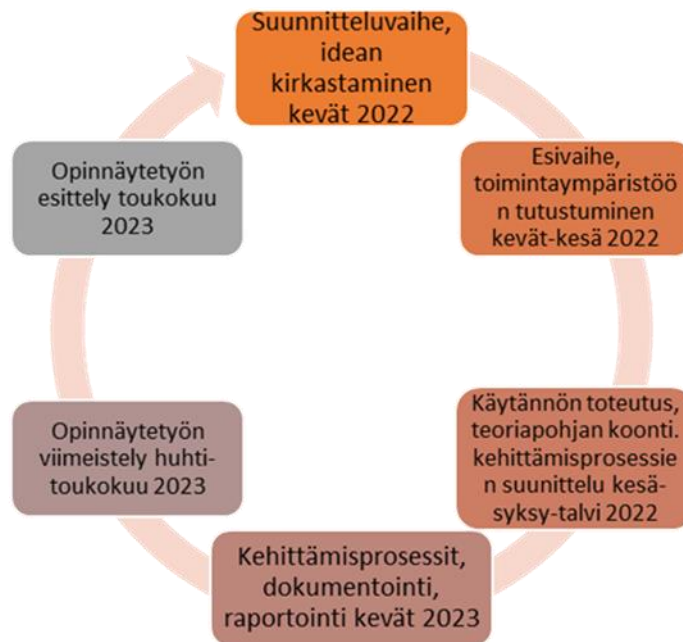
Suunnitteluvaihe, idean kirkastaminen kevät 2022

Esivaihe, toimintaympäristöön tutustuminen kevät-kesä 2022

Käytännön toteutus, teoriapohjan koonti. kehittämisprosessien suunnittelu kesä-syksy-talvi 2022

Kehittämisprosessit, dokumentointi, raportointi kevät 2023

Opinnäytetyön viimeistely huhti-toukokuu 2023

Opinnäytetyön esittely toukokuu 2023